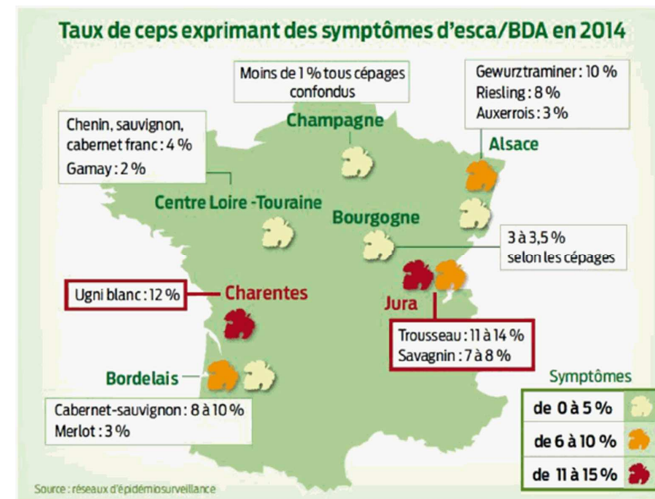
Taux de ceps exprimant des symptômes d'esca/BDA en 2014

Moins de 1 % tous cépages confondus

Champagne

Gewurztraminer : 10 %
Riesling : 8 %
Auxerrois : 3 %

Alsace

Chenin, sauvignon, cabernet franc : 4 %
Gamay : 2 %

Centre Loire -Touraine

Bourgogne

3 à 3,5 % selon les cépages

Ugni blanc : 12 %

Charentes

Jura

Trousseau : 11 à 14 %
Savagnin : 7 à 8 %

Bordelais

Symptômes

Cabernet-sauvignon : 8 à 10 %
Merlot : 3 %

de 0 à 5 %
de 6 à 10 %
de 11 à 15 %

Source : réseaux d'épidémiosurveillance